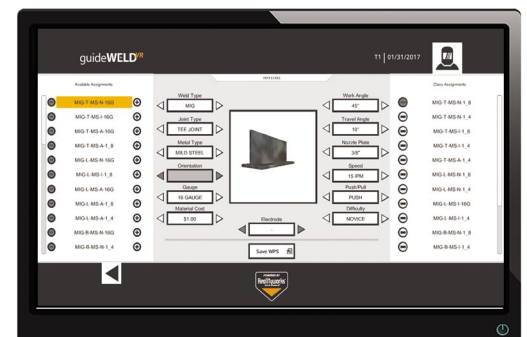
guideWELD VR

T1 | 01/31/2017

Available Assignments

MIG-T-MS-N-16G
MIG-T-MS-I-16G
MIG-T-MS-A-16G
MIG-T-MS-A-1_8
MIG-L-MS-N-16G
MIG-L-MS-I-1_8
MIG-L-MS-A-16G
MIG-L-MS-A-1_8
MIG-L-MS-A-1_4
MIG-B-MS-N-16G
MIG-B-MS-N-1_4

Weld Type
MIG
Joint Type
TEE JOINT
Metal Type
MILD STEEL
Orientation

Gauge
16 GAUGE
Material Cost
$1.00

Work Angle
45°
Travel Angle
10°
Nozzle Plate
3/8"
Speed
15 IPM
Push/Pull
PUSH
Difficulty
NOVICE

Electrode
-

Save WPS

Class Assignments

MIG-T-MS-N-1_8
MIG-T-MS-N-1_4
MIG-T-MS-I-1_8
MIG-T-MS-I-1_4
MIG-T-MS-A-1_4
MIG-L-MS-N-1_8
MIG-L-MS-N-1_4
MIG-L-MS-I-16G
MIG-L-MS-I-1_4
MIG-B-MS-N-1_8
MIG-B-MS-I-1_4

RealityWorks